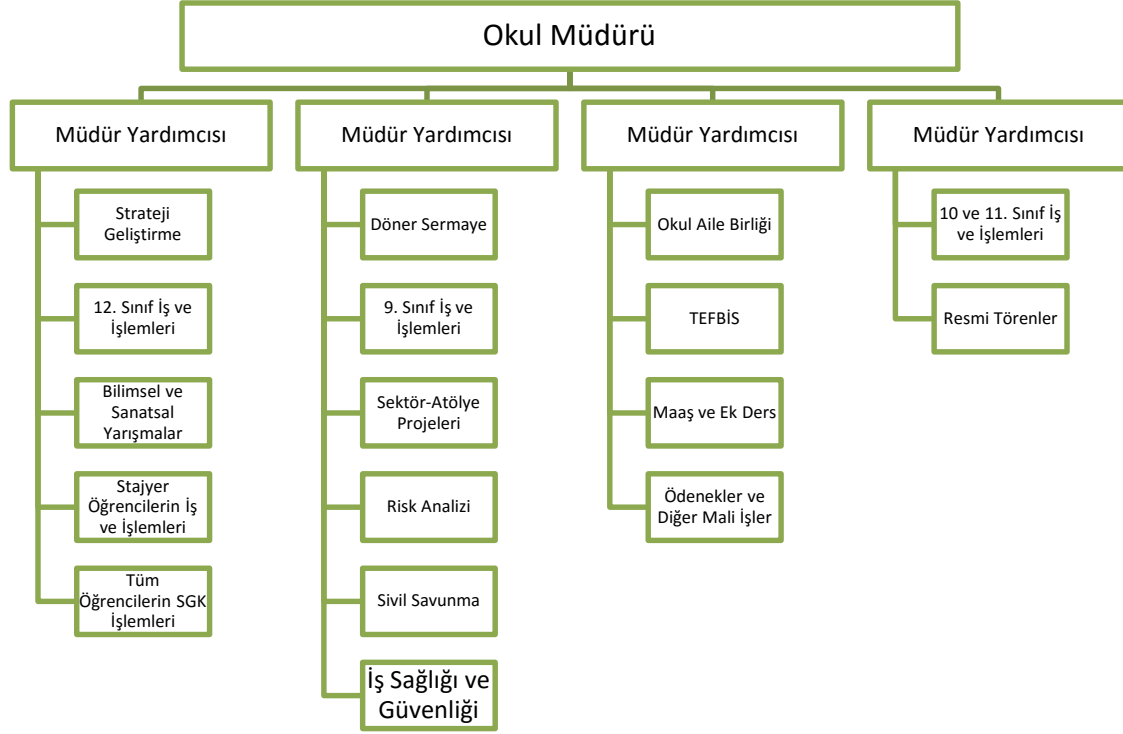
Okul Müdürü

Müdür Yardımcısı

Strateji Geliştirme

12. Sınıf İş ve İşlemleri

Bilimsel ve Sanatsal Yarışmalar

Stajyer Öğrencilerin İş ve İşlemleri

Tüm Öğrencilerin SGK İşlemleri

Müdür Yardımcısı

Döner Sermaye

9. Sınıf İş ve İşlemleri

Sektör-Atölye Projeleri

Risk Analizi

Sivil Savunma

İş Sağlığı ve Güvenliği

Müdür Yardımcısı

Okul Aile Birliği

TEFBİS

Maaş ve Ek Ders

Ödenekler ve Diğer Mali İşler

Müdür Yardımcısı

10 ve 11. Sınıf İş ve İşlemleri

Resmi Törenler